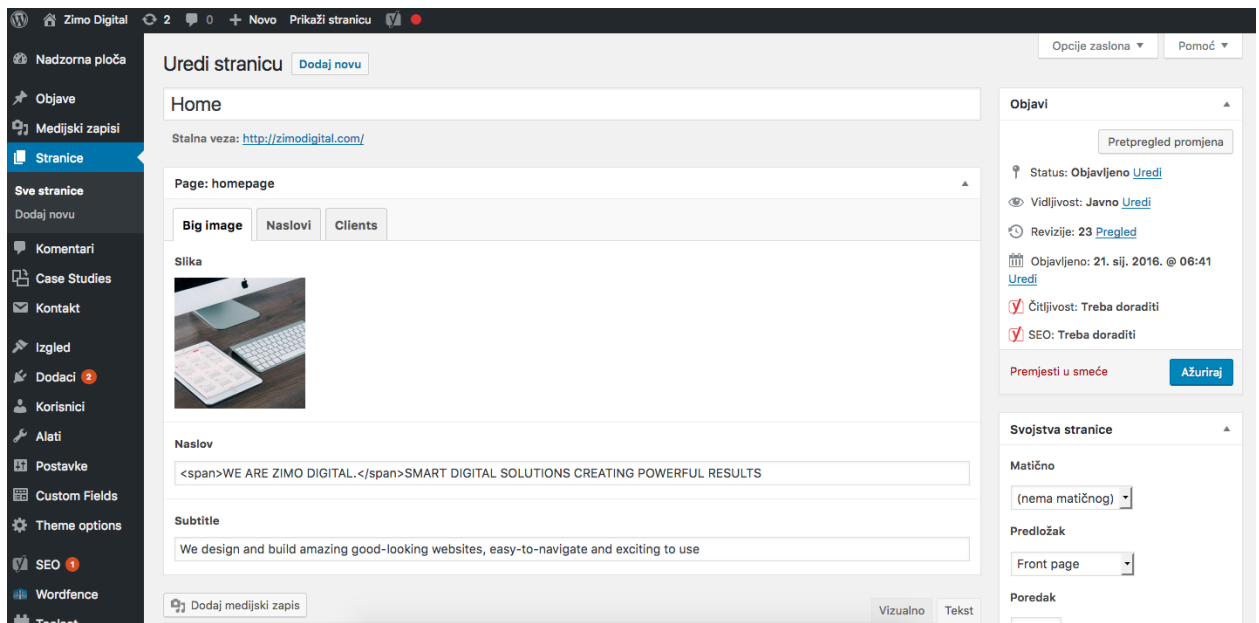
Zimo Digital 2 0 + Novo Prikaži stranicu

Nadzorna ploča
Objave
Medijski zapisi
Stranice
Sve stranice
Dodaj novu
Komentari
Case Studies
Kontakt
Izgled
Dodaci 2
Korisnici
Alati
Postavke
Custom Fields
Theme options
SEO 1
Wordfence
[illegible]

Opcije zaslona ▼ Pomoć ▼

Uredi stranicu Dodaj novu

Home

Stalna veza: http://zimodigital.com/

Page: homepage

Big image | Naslovi | Clients

Slika

Naslov

<span>WE ARE ZIMO DIGITAL.</span>SMART DIGITAL SOLUTIONS CREATING POWERFUL RESULTS

Subtitle

We design and build amazing good-looking websites, easy-to-navigate and exciting to use

Dodaj medijski zapis

Vizualno Tekst

Objavi

Pretpregled promjena

Status: Objavljeno Uredi

Vidljivost: Javno Uredi

Revizije: 23 Pregled

Objavljeno: 21. sij. 2016. @ 06:41 Uredi

Čitljivost: Treba doraditi

SEO: Treba doraditi

Premjesti u smeće

Ažuriraj

Svojstva stranice

Matično

(nema matičnog)

Predložak

Front page

Poredak